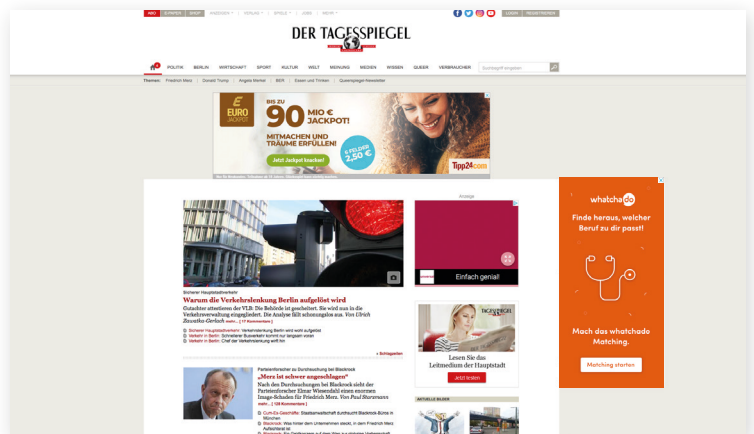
ABO | E-PAPER | SHOP | ANZEIGEN | VERLAG | SPIELE | JOBS | MEHR

LOGIN | REGISTRIEREN

DER TAGESSPIEGEL

POLITIK | BERLIN | WIRTSCHAFT | SPORT | KULTUR | WELT | MEINUNG | MEDIEN | WISSEN | QUEER | VERBRAUCHER

Suchbegriff eingeben

Themen: Friedrich Merz | Donald Trump | Angela Merkel | BER | Essen und Trinken | Queerspiegel-Newsletter

EURO JACKPOT

BIS ZU 90 MIO € JACKPOT!

MITMACHEN UND TRÄUME ERFÜLLEN!

Jetzt Jackpot knacken!

6 FELDER 2,50 €

Tipp24.com

Anzeige

Sicherer Hauptstadtverkehr

Warum die Verkehrslenkung Berlin aufgelöst wird

Gutachter attestieren der VLB: Die Behörde ist gescheitert. Sie wird nun in die Verkehrsverwaltung eingegliedert. Die Analyse fällt schonungslos aus. Von Ulrich Zawatka-Gerlach mehr... [ 17 Kommentare ]

Sicherer Hauptstadtverkehr: Verkehrslenkung Berlin wird wohl aufgelöst

Verkehr in Berlin: Schneller Busverkehr kommt nur langsam voran

Verkehr in Berlin: Chef der Verkehrslenkung wirft hin

» Schlagzeilen

Einfach genial!

TAGESSPIEGEL

Lesen Sie das Leitmedium der Hauptstadt

Jetzt testen

Parteienforscher zu Durchsuchung bei Blackrock

„Merz ist schwer angeschlagen"

Nach den Durchsuchungen bei Blackrock sieht der Parteienforscher Elmar Wiesendahl einen enormen Image-Schaden für Friedrich Merz. Von Paul Starzmann mehr... [ 126 Kommentare ]

Cum-Ex-Geschäfte: Staatsanwaltschaft durchsucht Blackrock-Büros in München

Blackrock: Was hinter dem Unternehmen steckt, in dem Friedrich Merz Aufsichtsrat ist

AKTUELLE BILDER

whatchado

Finde heraus, welcher Beruf zu dir passt!

Mach das whatchado Matching.

Matching starten